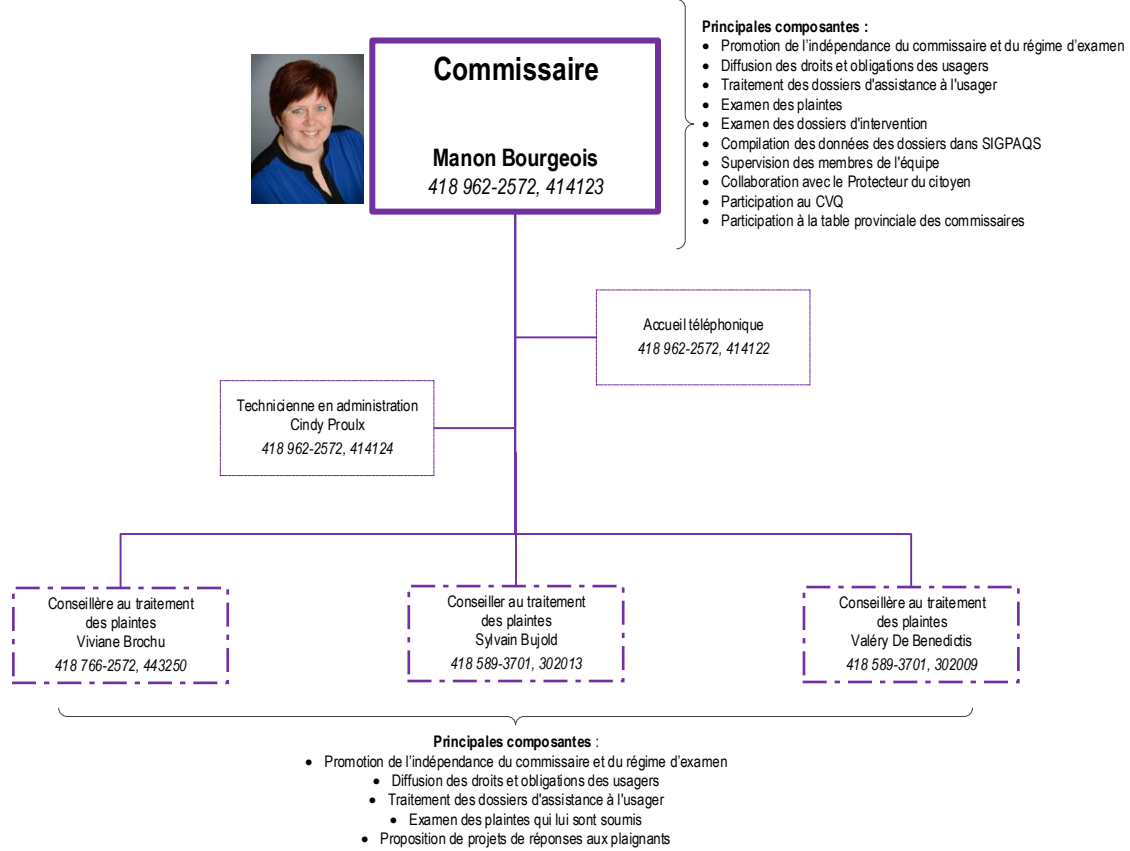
Commissaire

Manon Bourgeois
418 962-2572, 414123

Principales composantes :
- Promotion de l'indépendance du commissaire et du régime d'examen
- Diffusion des droits et obligations des usagers
- Traitement des dossiers d'assistance à l'usager
- Examen des plaintes
- Examen des dossiers d'intervention
- Compilation des données des dossiers dans SIGPAQS
- Supervision des membres de l'équipe
- Collaboration avec le Protecteur du citoyen
- Participation au CVQ
- Participation à la table provinciale des commissaires

Accueil téléphonique
418 962-2572, 414122

Technicienne en administration
Cindy Proulx
418 962-2572, 414124

Conseillère au traitement des plaintes
Viviane Brochu
418 766-2572, 443250

Conseiller au traitement des plaintes
Sylvain Bujold
418 589-3701, 302013

Conseillère au traitement des plaintes
Valéry De Benedictis
418 589-3701, 302009

Principales composantes :
- Promotion de l'indépendance du commissaire et du régime d'examen
- Diffusion des droits et obligations des usagers
- Traitement des dossiers d'assistance à l'usager
- Examen des plaintes qui lui sont soumis
- Proposition de projets de réponses aux plaignants